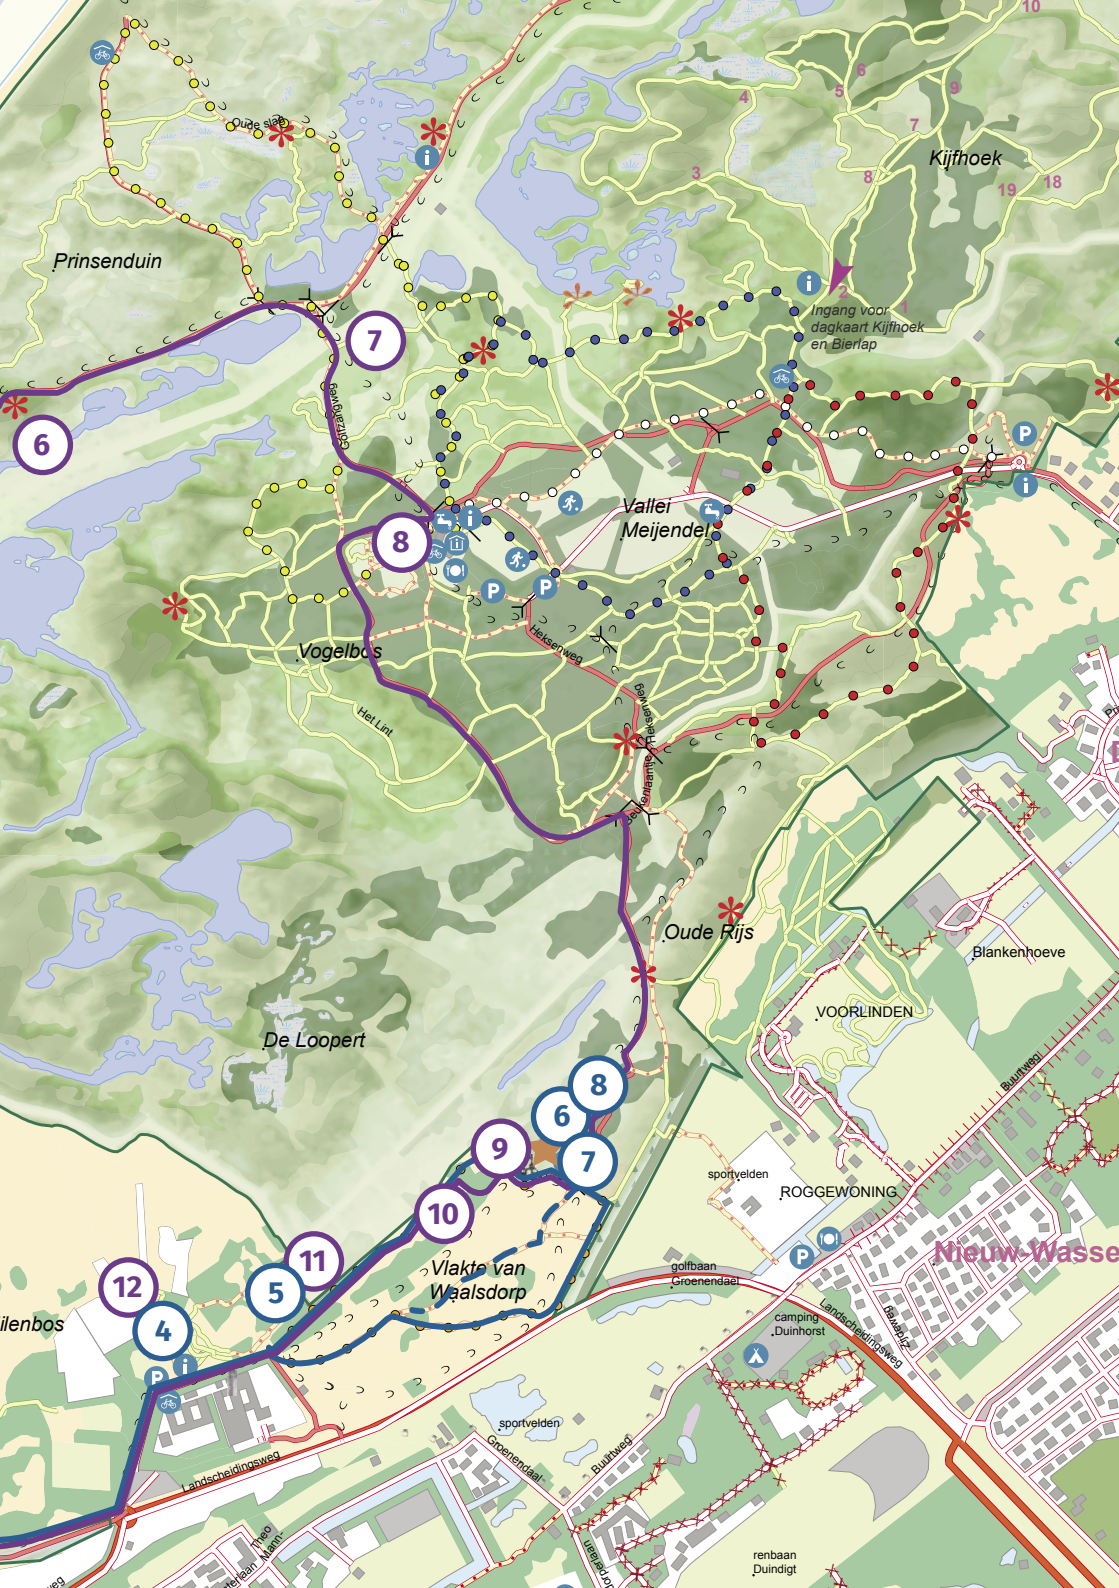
10
6
5
4
9
7
3
8
Kijfhoek
19
18
Oude slag
Prinsenduin
2
1
Ingang voor dagkaart Kijfhoek en Bierlap
7
6
Fazantweg
Vallei Meijendel
8
P
P
P
Vogelbos
Heksenweg
Het Lint
Bierlaan
Oude Rijs
Blankenhoeve
VOORLINDEN
De Loopert
Buurtweg
8
6
9
7
sportvelden
ROGGEWONING
10
11
Vlakte van Waalsdorp
golfbaan Groenendael
Nieuw-Wasse
12
5
ilenbos
4
camping Duinhorst
Landscheidingsweg
P
i
sportvelden
Groenendaal
Buurtweg
Landscheidingsweg
renbaan Duindigt